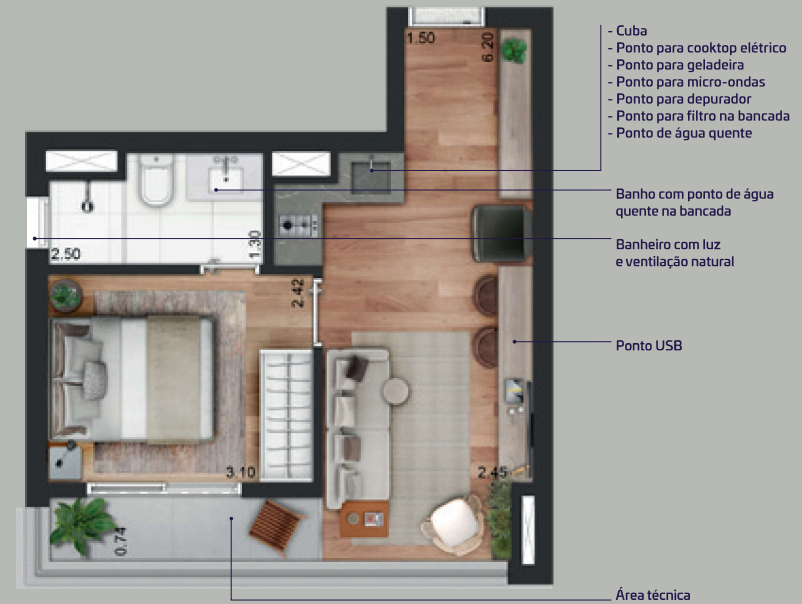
1.50
6.20
2.50
1.30
2.42
3.10
2.45
0.74

- Cuba
- Ponto para cooktop elétrico
- Ponto para geladeira
- Ponto para micro-ondas
- Ponto para depurador
- Ponto para filtro na bancada
- Ponto de água quente

Banho com ponto de água quente na bancada

Banheiro com luz e ventilação natural

Ponto USB

Área técnica